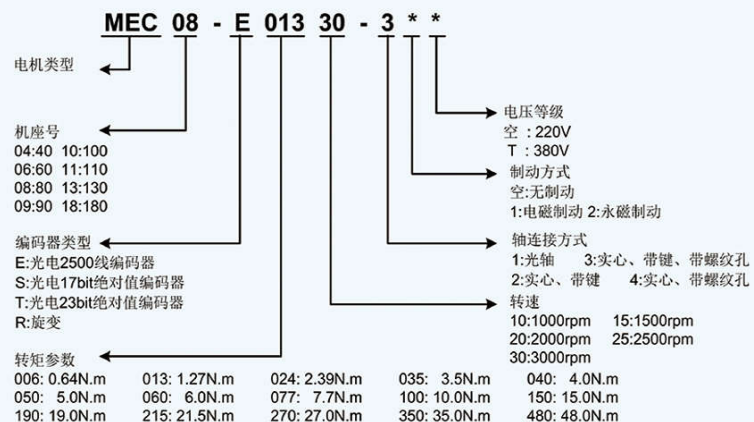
MEC 08 - E 013 30 - 3 * *

电机类型

机座号
04:40 10:100
06:60 11:110
08:80 13:130
09:90 18:180

编码器类型
E:光电2500线编码器
S:光电17bit绝对值编码器
T:光电23bit绝对值编码器
R:旋变

转矩参数

电压等级
空：220V
T：380V

制动方式
空:无制动
1:电磁制动 2:永磁制动

轴连接方式
1:光轴 3:实心、带键、带螺纹孔
2:实心、带键 4:实心、带螺纹孔

转速
10:1000rpm 15:1500rpm
20:2000rpm 25:2500rpm
30:3000rpm

| | | | | |
|---|---|---|---|---|
| 006: 0.64N.m | 013: 1.27N.m | 024: 2.39N.m | 035: 3.5N.m | 040: 4.0N.m |
| 050: 5.0N.m | 060: 6.0N.m | 077: 7.7N.m | 100: 10.0N.m | 150: 15.0N.m |
| 190: 19.0N.m | 215: 21.5N.m | 270: 27.0N.m | 350: 35.0N.m | 480: 48.0N.m |